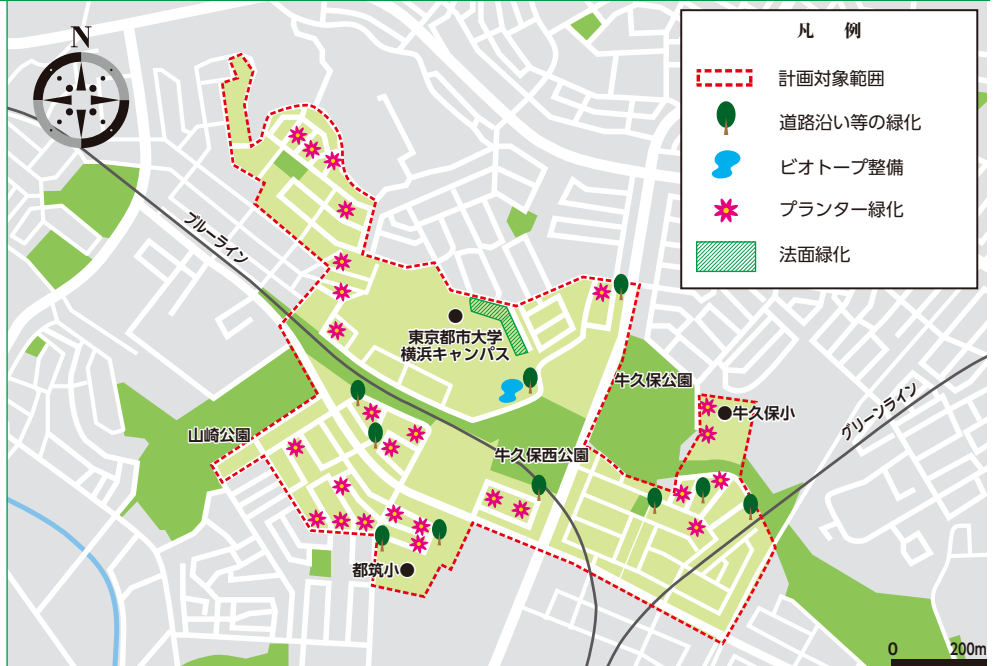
N

凡　例

計画対象範囲

道路沿い等の緑化

ビオトープ整備

プランター緑化

法面緑化

ブルーライン

東京都市大学
横浜キャンパス

牛久保公園

牛久保小

山崎公園

牛久保西公園

グリーンライン

都筑小

0　200m